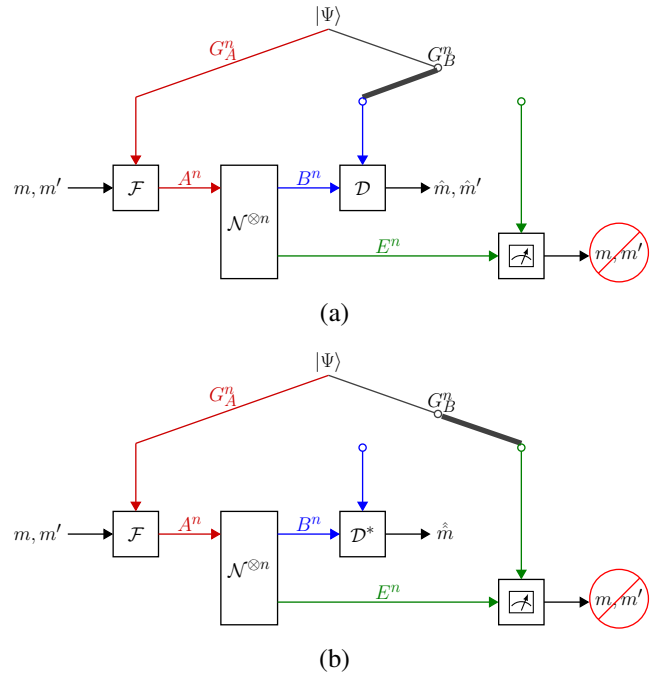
$|\Psi\rangle$

$G_A^n$

$G_B^n$

$m, m'$

$\mathcal{F}$

$A^n$

$\mathcal{N}^{\otimes n}$

$B^n$

$\mathcal{D}$

$\hat{m}, \hat{m}'$

$E^n$

$m, m'$

(a)

$|\Psi\rangle$

$G_A^n$

$G_B^n$

$m, m'$

$\mathcal{F}$

$A^n$

$\mathcal{N}^{\otimes n}$

$B^n$

$\mathcal{D}^*$

$\hat{\hat{m}}$

$E^n$

$m, m'$

(b)